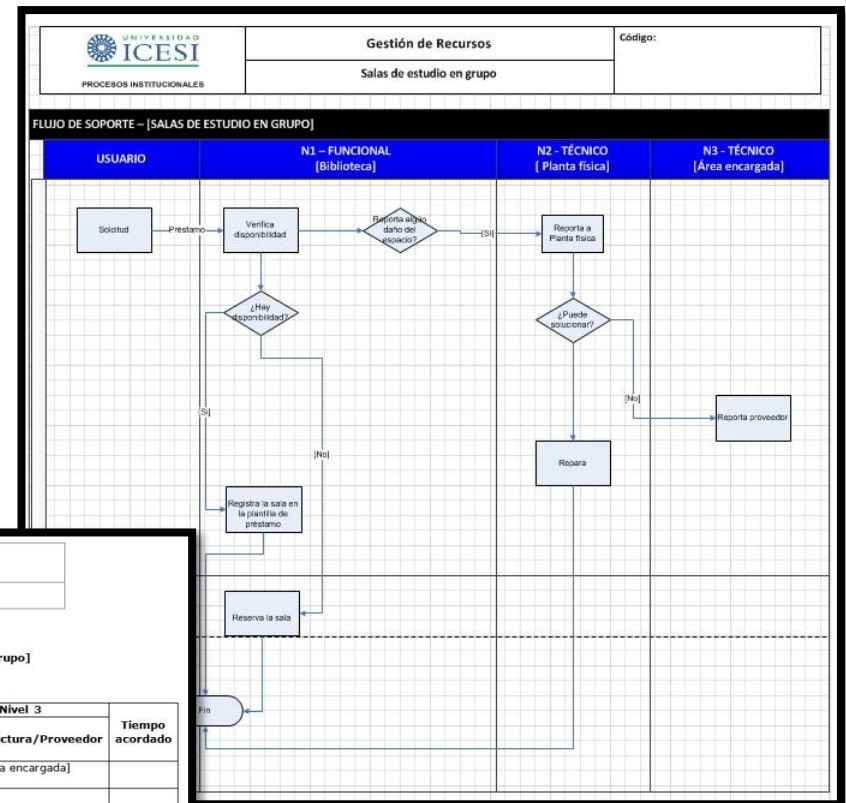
UNIVERSIDAD ICESI

PROCESOS INSTITUCIONALES

Gestión de Recursos

Salas de estudio en grupo

Código:

FLUJO DE SOPORTE – [SALAS DE ESTUDIO EN GRUPO]

| USUARIO | N1 – FUNCIONAL [Biblioteca] | N2 - TÉCNICO [ Planta física] | N3 - TÉCNICO [Área encargada] |
|---|---|---|---|

Solcitud

Préstamo

Verifica disponibilidad

Reporta algún daño del espacio?

[Sí]

Reporta a Planta física

¿Hay disponibilidad?

¿Puede solucionar?

[Sí]

[No]

[No]

Reporta proveedor

Repara

Registra la sala en la plantilla de préstamo

Reserva la sala

Fin

rupo]

Nivel 3

ctura/Proveedor

Tiempo acordado

a encargada]